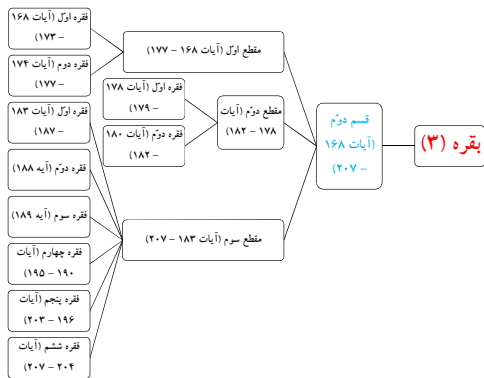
بقره (۳)

قسم دوّم (آیات ۱۶۸ – ۲۰۷)

مقطع اوّل (آیات ۱۶۸ – ۱۷۷)

مقطع دوّم (آیات ۱۷۸ – ۱۸۲)

مقطع سوم (آیات ۱۸۳ – ۲۰۷)

فقره اوّل (آیات ۱۶۸ – ۱۷۳)

فقره دوم (آیات ۱۷۴ – ۱۷۷)

فقره اوّل (آیات ۱۷۸ – ۱۷۹)

فقره دوّم (آیات ۱۸۰ – ۱۸۲)

فقره اوّل (آیات ۱۸۳ – ۱۸۷)

فقره دوّم (آیه ۱۸۸)

فقره سوم (آیه ۱۸۹)

فقره چهارم (آیات ۱۹۰ – ۱۹۵)

فقره پنجم (آیات ۱۹۶ – ۲۰۳)

فقره ششم (آیات ۲۰۴ – ۲۰۷)